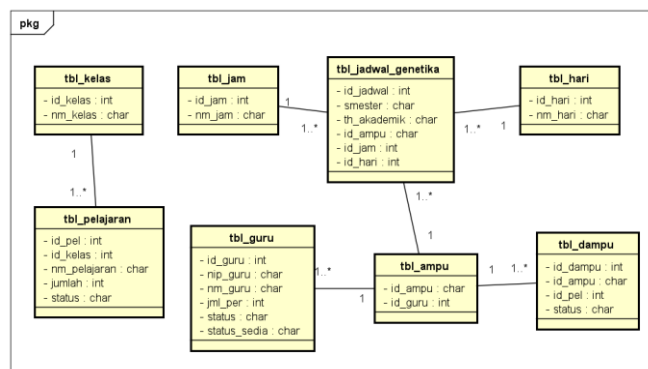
pkg

tbl_kelas
- id_kelas : int
- nm_kelas : char

tbl_jam
- id_jam : int
- nm_jam : char

tbl_jadwal_genetika
- id_jadwal : int
- smester : char
- th_akademik : char
- id_ampu : char
- id_jam : int
- id_hari : int

tbl_hari
- id_hari : int
- nm_hari : char

1
1..*
1
1..*
1..*
1
1..*
1

tbl_pelajaran
- id_pel : int
- id_kelas : int
- nm_pelajaran : char
- jumlah : int
- status : char

tbl_guru
- id_guru : int
- nip_guru : char
- nm_guru : char
- jml_per : int
- status : char
- status_sedia : char

1..*
1

tbl_ampu
- id_ampu : char
- id_guru : int

1
1..*

tbl_dampu
- id_dampu : int
- id_ampu : char
- id_pel : int
- status : char